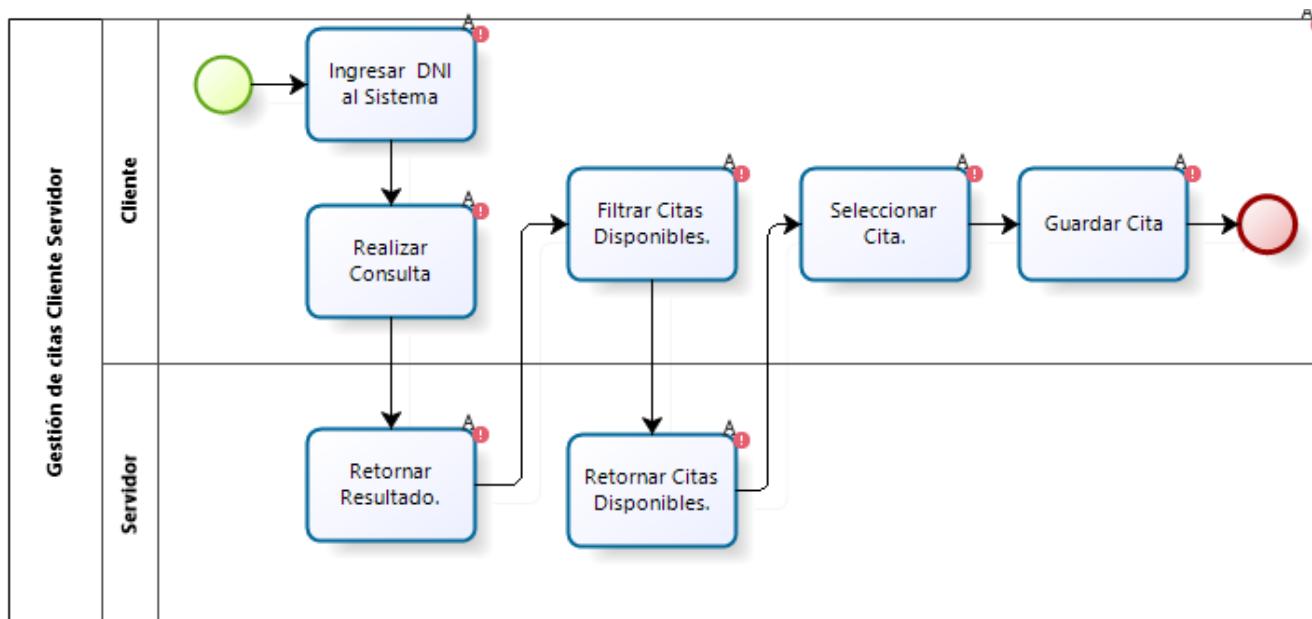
Gestión de citas Cliente Servidor

Cliente

Servidor

Ingresar DNI al Sistema

Realizar Consulta

Filtrar Citas Disponibles.

Seleccionar Cita.

Guardar Cita

Retornar Resultado.

Retornar Citas Disponibles.